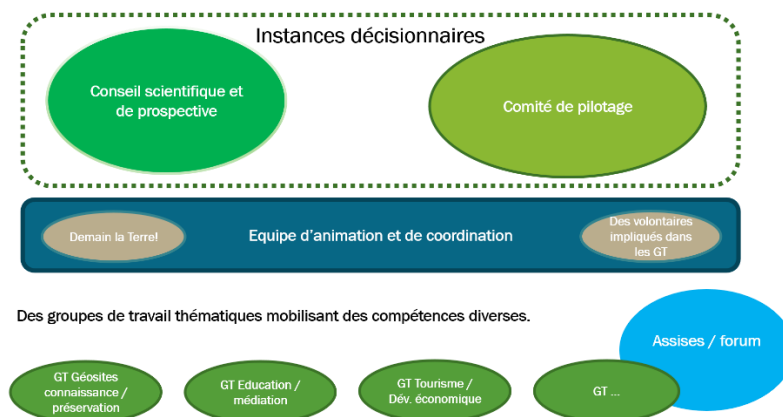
Instances décisionnaires

Conseil scientifique et de prospective

Comité de pilotage

Demain la Terre!

Equipe d'animation et de coordination

Des volontaires impliqués dans les GT

Des groupes de travail thématiques mobilisant des compétences diverses.

Assises / forum

GT Géosites connaissance / préservation

GT Education / médiation

GT Tourisme / Dév. économique

GT ...